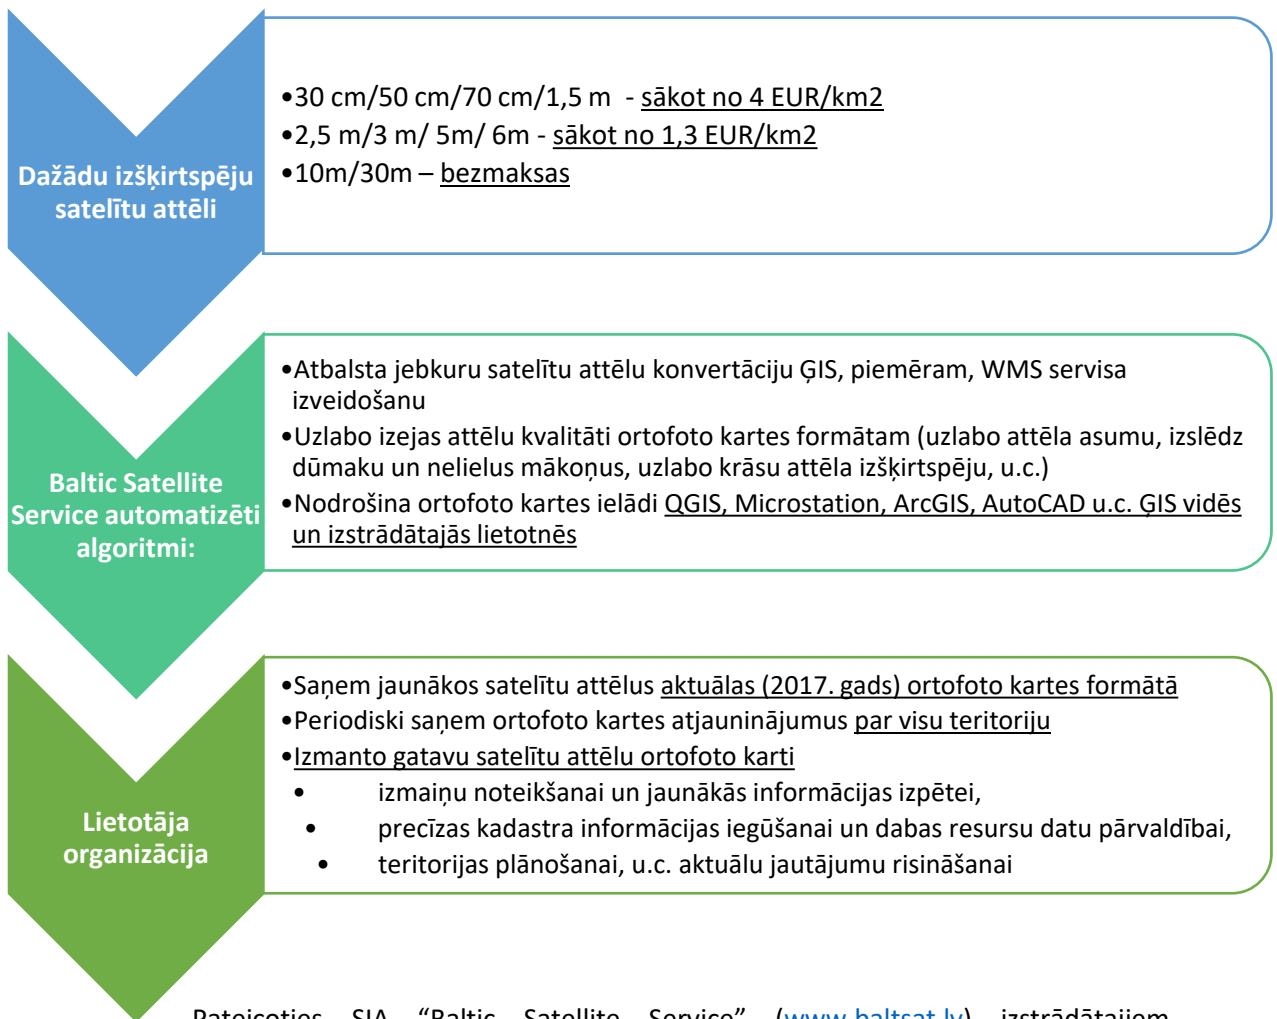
Dažādu izšķirtspēju satelītu attēli

•30 cm/50 cm/70 cm/1,5 m - sākot no 4 EUR/km2
•2,5 m/3 m/ 5m/ 6m - sākot no 1,3 EUR/km2
•10m/30m – bezmaksas

Baltic Satellite Service automatizēti algoritmi:

•Atbalsta jebkuru satelītu attēlu konvertāciju ĢIS, piemēram, WMS servisa izveidošanu
•Uzlabo izejas attēlu kvalitāti ortofoto kartes formātam (uzlabo attēla asumu, izslēdz dūmaku un nelielus mākoņus, uzlabo krāsu attēla izšķirtspēju, u.c.)
•Nodrošina ortofoto kartes ielādi QGIS, Microstation, ArcGIS, AutoCAD u.c. ĢIS vidēs un izstrādātajās lietotnēs

Lietotāja organizācija

•Saņem jaunākos satelītu attēlus aktuālas (2017. gads) ortofoto kartes formātā
•Periodiski saņem ortofoto kartes atjauninājumus par visu teritoriju
•Izmanto gatavu satelītu attēlu ortofoto karti
• izmaiņu noteikšanai un jaunākās informācijas izpētei,
• precīzas kadastra informācijas iegūšanai un dabas resursu datu pārvaldībai,
• teritorijas plānošanai, u.c. aktuālu jautājumu risināšanai

Pateicoties SIA "Baltic Satellite Service" (www.baltsat.lv) izstrādātajiem